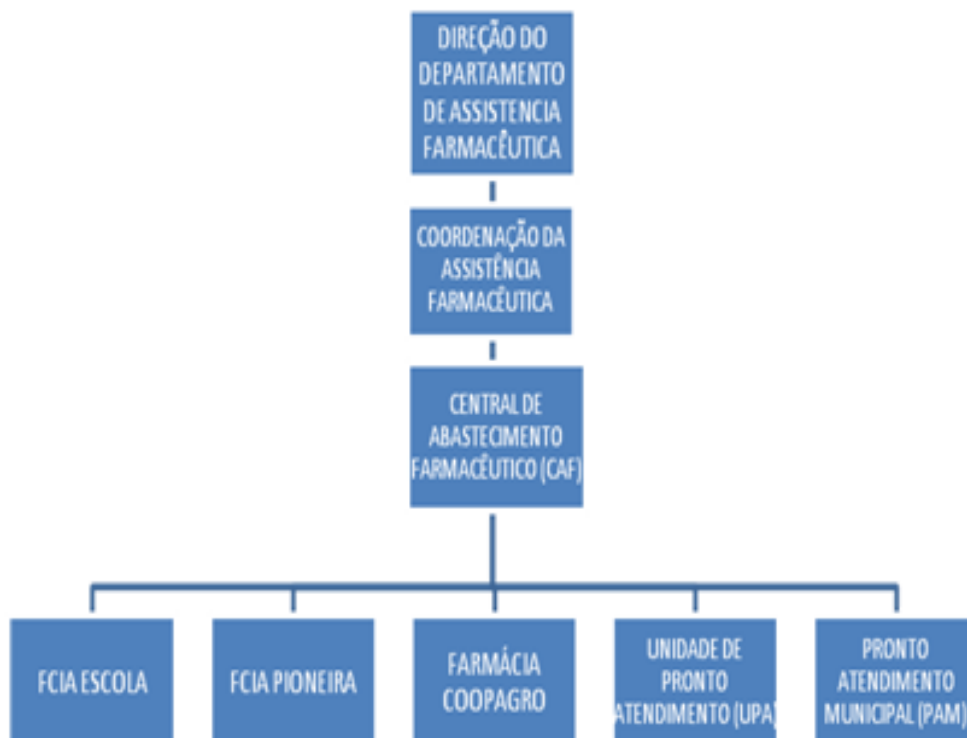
DIREÇÃO DO DEPARTAMENTO DE ASSISTENCIA FARMACÊUTICA

COORDENAÇÃO DA ASSISTÊNCIA FARMACÊUTICA

CENTRAL DE ABASTECIMENTO FARMACÊUTICO (CAF)

FCIA ESCOLA

FCIA PIONEIRA

FARMÁCIA COOPAGRO

UNIDADE DE PRONTO ATENDIMENTO (UPA)

PRONTO ATENDIMENTO MUNICIPAL (PAM)